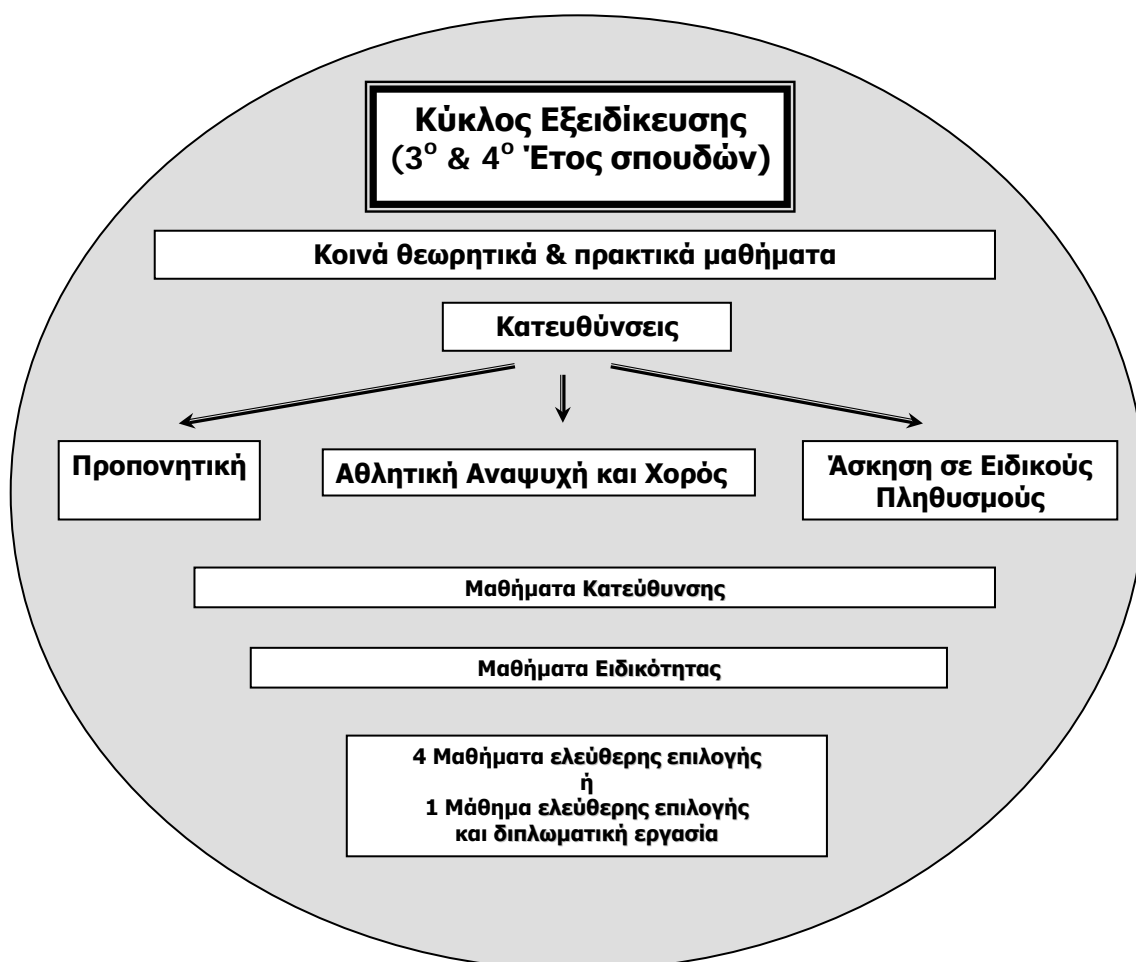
Κύκλος Εξειδίκευσης
($3^{ο}$ & $4^{ο}$ Έτος σπουδών)

Κοινά θεωρητικά & πρακτικά μαθήματα

Κατευθύνσεις

Προπονητική

Αθλητική Αναψυχή και Χορός

Άσκηση σε Ειδικούς Πληθυσμούς

Μαθήματα Κατεύθυνσης

Μαθήματα Ειδικότητας

4 Μαθήματα ελεύθερης επιλογής
ή
1 Μάθημα ελεύθερης επιλογής
και διπλωματική εργασία